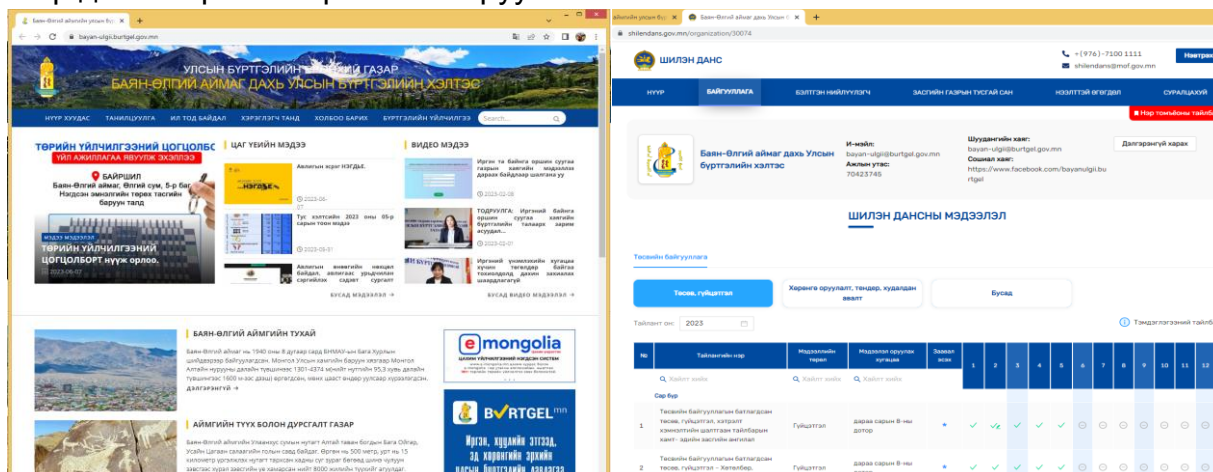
Баян-Өлгий аймгийн улсын бүр | +

bayan-ulgii.burtgel.gov.mn

УЛСЫН БҮРТГЭЛИЙН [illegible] ГАЗАР
БАЯН-ӨЛГИЙ АЙМАГ ДАХЬ УЛСЫН БҮРТГЭЛИЙН ХЭЛТЭС

НҮҮР ХУУДАС | ТАНИЛЦУУЛГА | ИЛ ТОД БАЙДАЛ | ХЭРЭГЛЭГЧ ТАНД | ХОЛБОО БАРИХ | БҮРТГЭЛИЙН ҮЙЛЧИЛГЭЭ | Search...

ТӨРИЙН ҮЙЛЧИЛГЭЭНИЙ ЦОГЦОЛБОР
ҮЙЛ АЖИЛЛАГАА ЯВУУЛЖ ЭХЭЛЛЭЭ
БАЙРШИЛ
Баян-Өлгий аймаг, Өлгий сум, 5-р баг Нэгдсэн эмнэлгийн төрөх тасгийн баруун талд

МЭДЭЭ МЭДЭЭЛЭЛ
ТӨРИЙН ҮЙЛЧИЛГЭЭНИЙ ЦОГЦОЛБОРТ нүүж орлоо.
2023-06-07

ЦАГ ҮЕИЙН МЭДЭЭ
Авлигын эсрэг НЭГДЬЕ.
2023-06-07
Тус хэлтсийн 2023 оны 05-р сарын тоон мэдээ
2023-06-01
Авлигын өнөөгийн нөхцөл байдал, авлигаас урьдчилан сэргийлэх саяхт сургалт
БУСАД МЭДЭЭЛЭЛ →

ВИДЕО МЭДЭЭ
Иргэн ба байгаа оршин суугаа газрын хаягийн мэдээллээ дараах байдлаар шалгана уу
2023-02-08
ТОДРУУЛГА: Иргэний байнга оршин суугаа газрын бүртгэлийн талаарх зарим асуудал...
2023-02-01
Иргэний үнэмлэхийн хугацаа хүчингүй тэгэлдэр байгаа тохиолдолд дахин захиалах шаардлагатай
БУСАД ВИДЕО МЭДЭЭЛЭЛ →

БАЯН-ӨЛГИЙ АЙМГИЙН ТУХАЙ
Баян-Өлгий аймаг нь 1940 оны 8 дугаар сард БНМАУ-ын Бага Хурлын шийдвэрээр байгуулагдсан. Монгол Улсын хамгийн баруун хязгаар Монгол Алтайн нуруучны дагаийн түвшинээс 1301-4374 м/өндөр нутгийн 95,3 хувь далайн түвшинээс 1600 м-ээс дээш) өргөгдсөн, нийт зуслан өндөр уулсад хуваагдсан.
ДЭЛГЭРЭНГҮЙ →

АЙМГИЙН ТҮҮХ БОЛОН ДУРСГАЛТ ГАЗАР
Баян-Өлгий аймгийн Улаанхус сумын нутаг Алтай таван богдын Бага Ойгор, Усайн Цагаан салаагийн голын сав байдал. Өргөн нь 500 метр, урт нь 15 километр үргэлжлэх нутагт тархсан хадны сүг зураг бичээд дэнж нуруун зэвсэгс зураг зэвсгийн үе хамаарсан нийт 8000 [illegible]

e mongolia
BVRTGEL mn
Иргэн, хуулийн этгээд, эд хөрөнгийн эрхийн улсын бүртгэлийн

айлан үнэн бүс | Баян-Өлгий аймаг дахь Улсын | +
shilendans.gov.mn/organization/30074

ШИЛЭН ДАНС
+(976)-7100 1111
shilendans@mof.gov.mn
Нэвтрэх

НҮҮР | БАЙГУУЛЛАГА | ЭЗЭМШЛИЙН ЗЭЭЛЖЭГЧ | ЗАСГИЙН ГАЗРЫН ТУСГАЙ САН | НЭЭЛТТЭЙ ӨГӨГДӨЛ | СУРАЛЦАХУЙ
Нар томъёоны тайлбар

Баян-Өлгий аймаг дахь Улсын бүртгэлийн хэлтэс
И-мэйл: bayan-ulgii@burtgel.gov.mn
Ажлын утас: 70423745
Шуудангийн хаяг: bayan-ulgii@burtgel.gov.mn
Сошиал хаяг: https://www.facebook.com/bayanulgii.burtgel
Дэлгэрэнгүй харах

ШИЛЭН ДАНСНЫ МЭДЭЭЛЭЛ

Төсвийн байгууллага

Төсөв, гүйцэтгэл | Худалдан оруулалт, тендер, худалдан авалт | Бусад

Тайлант он: 2023
Тэмдэглэгээний тайлбар

| № | Тайлангийн нэр | Мэдээллийн төрөл | Мэдээлэл оруулах хугацаа | Заавал ёсх | 1 | 2 | 3 | 4 | 5 | 6 | 7 | 8 | 9 | 10 | 11 | 12 |
|---|---|---|---|---|---|---|---|---|---|---|---|---|---|---|---|---|
| | Хайлт хийх | Хайлт хийх | | | | | | | | | | | | | | |
| | Сар бүр | | | | | | | | | | | | | | | |
| 1 | Төсвийн байгууллагын батлагдсан төсөв, гүйцэтгэл, хэтрэлт хэмнэлтийн шалтгаан тайлбарын хамт- эдийн засгийн ангилал | Гүйцэтгэл | дараа сарын 8-ны дотор | * | ✓ | ✓ | ✓ | ✓ | ✓ | ✓ | | | | | | |
| 2 | Төсвийн байгууллагын батлагдсан төсөв, гүйцэтгэл - Хөтөлбөр, | Гүйцэтгэл | дараа сарын 8-ны | | | | | | | | | | | | | |